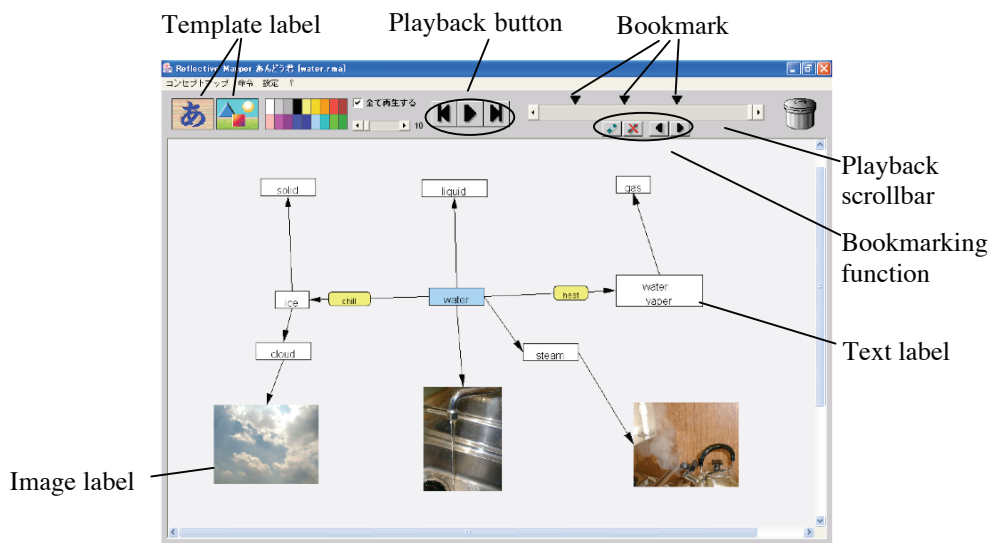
Template label

Playback button

Bookmark

Reflective Mapper あんどう君 [water.rma]

コンセプトマップ 操作 設定 ?

あ

全て再生する

10

Playback scrollbar

Bookmarking function

Text label

Image label

solid

liquid

gas

ice

chill

water

heat

water vaper

cloud

steam